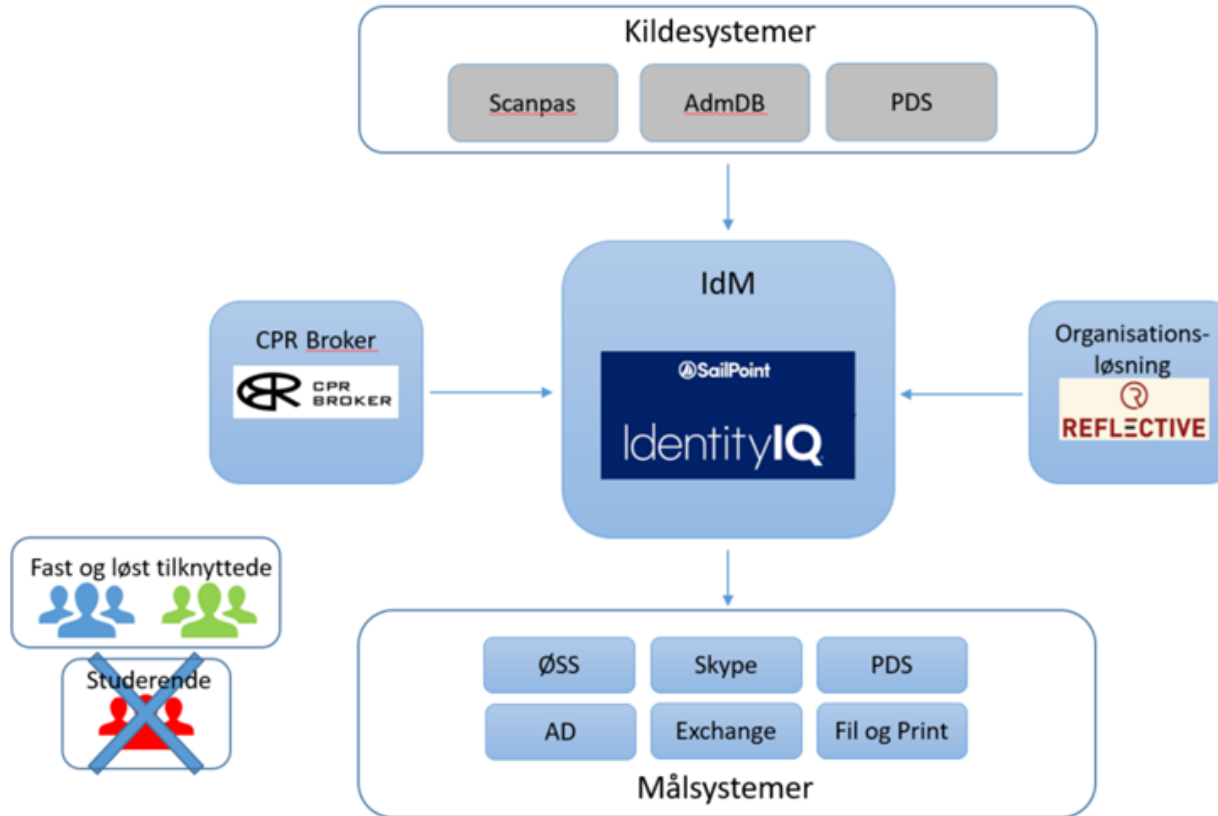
Kildesystemer

Scanpas

AdmDB

PDS

IdM

CPR Broker

CPR BROKER

SailPoint

IdentityIQ

Organisationsløsning

REFLECTIVE

Fast og løst tilknyttede

Studerende

ØSS

Skype

PDS

AD

Exchange

Fil og Print

Målsystemer